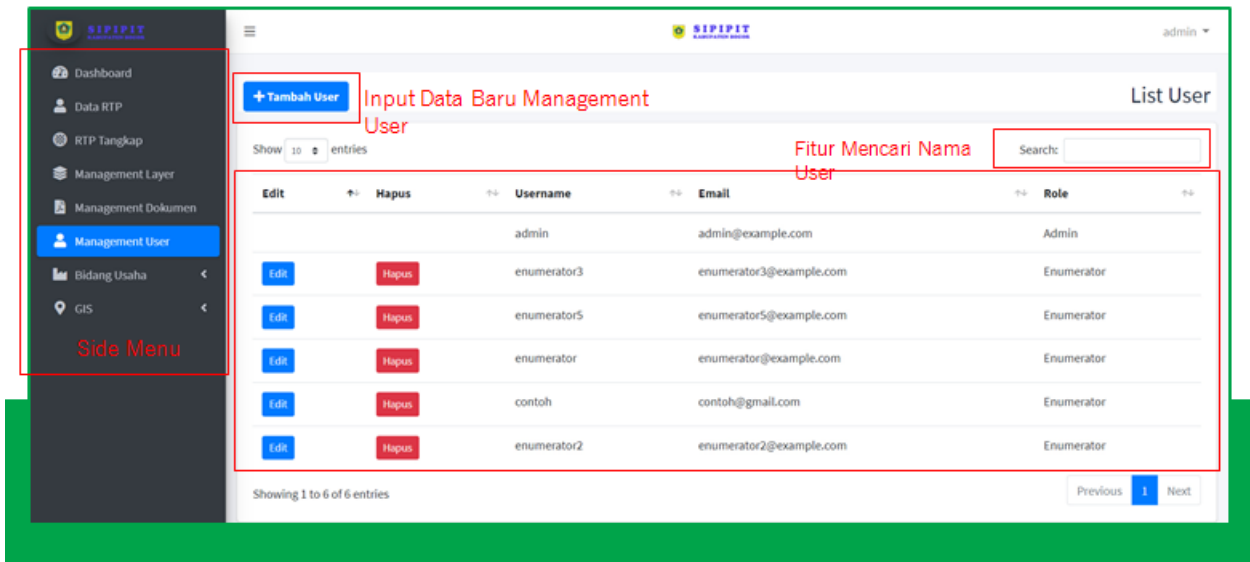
SIPIPIT

Dashboard
Data RTP
RTP Tangkap
Management Layer
Management Dokumen
Management User
Bidang Usaha
GIS

Side Menu

SIPIPIT

admin

+ Tambah User

Input Data Baru Management User

List User

Show 10 entries

Fitur Mencari Nama User

Search:

| Edit | Hapus | Username | Email | Role |
|---|---|---|---|---|
| | | admin | admin@example.com | Admin |
| Edit | Hapus | enumerator3 | enumerator3@example.com | Enumerator |
| Edit | Hapus | enumerator5 | enumerator5@example.com | Enumerator |
| Edit | Hapus | enumerator | enumerator@example.com | Enumerator |
| Edit | Hapus | contoh | contoh@gmail.com | Enumerator |
| Edit | Hapus | enumerator2 | enumerator2@example.com | Enumerator |

Showing 1 to 6 of 6 entries

Previous 1 Next